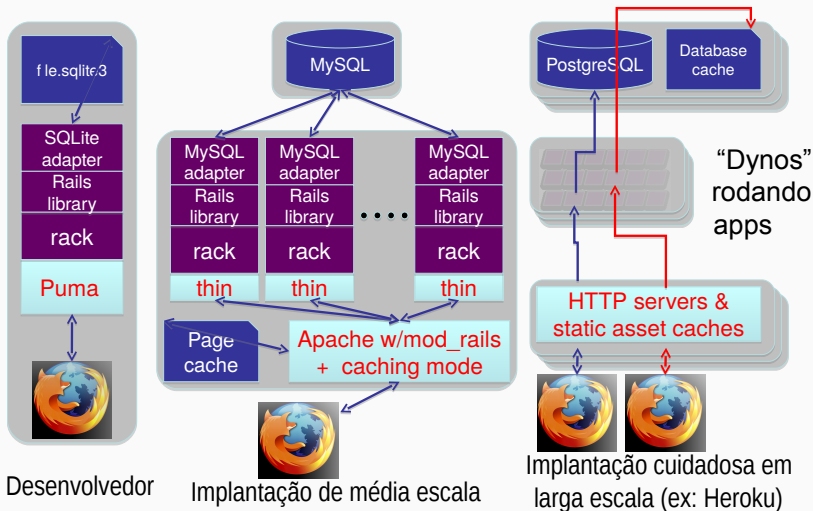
file.sqlite3

SQLite adapter

Rails library

rack

Puma

Desenvolvedor

MySQL

MySQL adapter

Rails library

rack

thin

MySQL adapter

Rails library

rack

thin

....

MySQL adapter

Rails library

rack

thin

Page cache

Apache w/mod_rails + caching mode

Implantação de média escala

PostgreSQL

Database cache

"Dynos" rodando apps

HTTP servers & static asset caches

Implantação cuidadosa em larga escala (ex: Heroku)